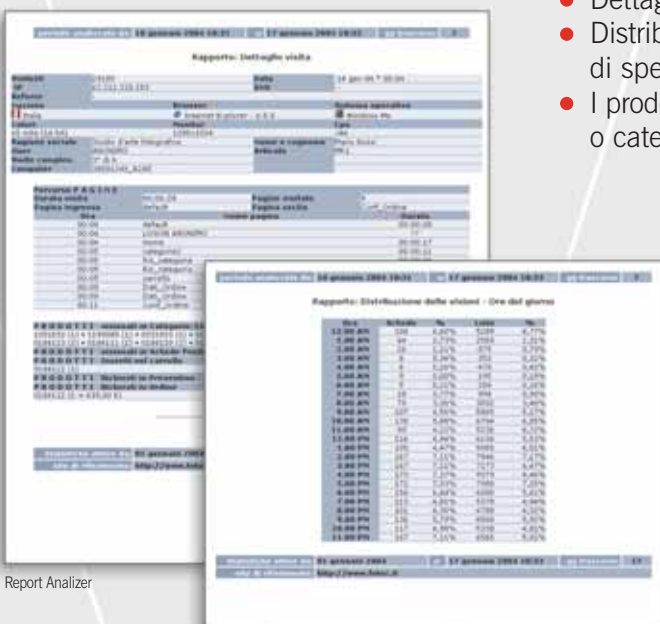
Dettag
Distrib di spe
I prod o cate

periodo analizzato da 18 gennaio 2004 18:31 a 17 gennaio 2004 18:31

Rapporto: Dettaglio visita

Rapporto: Distribuzione delle visioni - Ore del giorno

Report Analizer